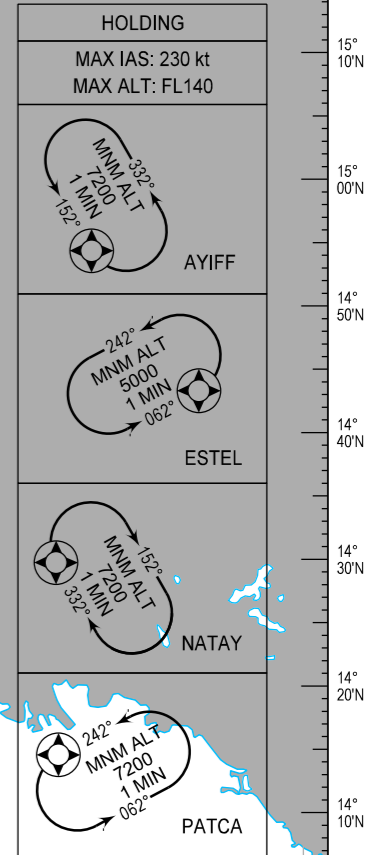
HOLDING

MAX IAS: 230 kt
MAX ALT: FL140

332°
MNM ALT
7200
1 MIN
152°

AYIFF

242°
MNM ALT
5000
1 MIN
062°

ESTEL

152°
MNM ALT
7200
1 MIN
332°

NATAY

242°
MNM ALT
7200
1 MIN
062°

PATCA

15°
10'N

15°
00'N

14°
50'N

14°
40'N

14°
30'N

14°
20'N

14°
10'N